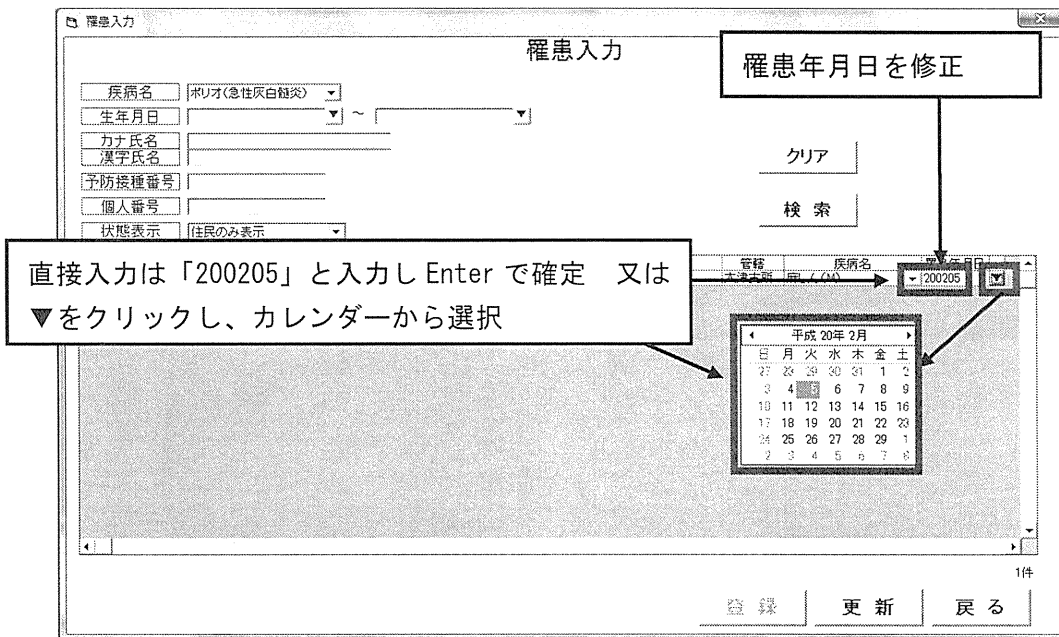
罹患入力

罹患入力

罹患年月日を修正

疾病名 ポリオ(急性灰白髄炎)
生年月日 ～
カナ氏名
漢字氏名
予防接種番号
個人番号
状態表示 住民のみ表示

クリア
検索

直接入力は「200205」と入力し Enter で確定　又は ▼をクリックし、カレンダーから選択

管轄 疾病名 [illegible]
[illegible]
200205

平成 20年 2月
| 日 | 月 | 火 | 水 | 木 | 金 | 土 |
|---|---|---|---|---|---|---|
| 27 | 28 | 29 | 30 | 31 | 1 | 2 |
| 3 | 4 | 5 | 6 | 7 | 8 | 9 |
| 10 | 11 | 12 | 13 | 14 | 15 | 16 |
| 17 | 18 | 19 | 20 | 21 | 22 | 23 |
| 24 | 25 | 26 | 27 | 28 | 29 | 1 |
| 2 | 3 | 4 | 5 | 6 | 7 | 8 |

1件

登録 更新 戻る